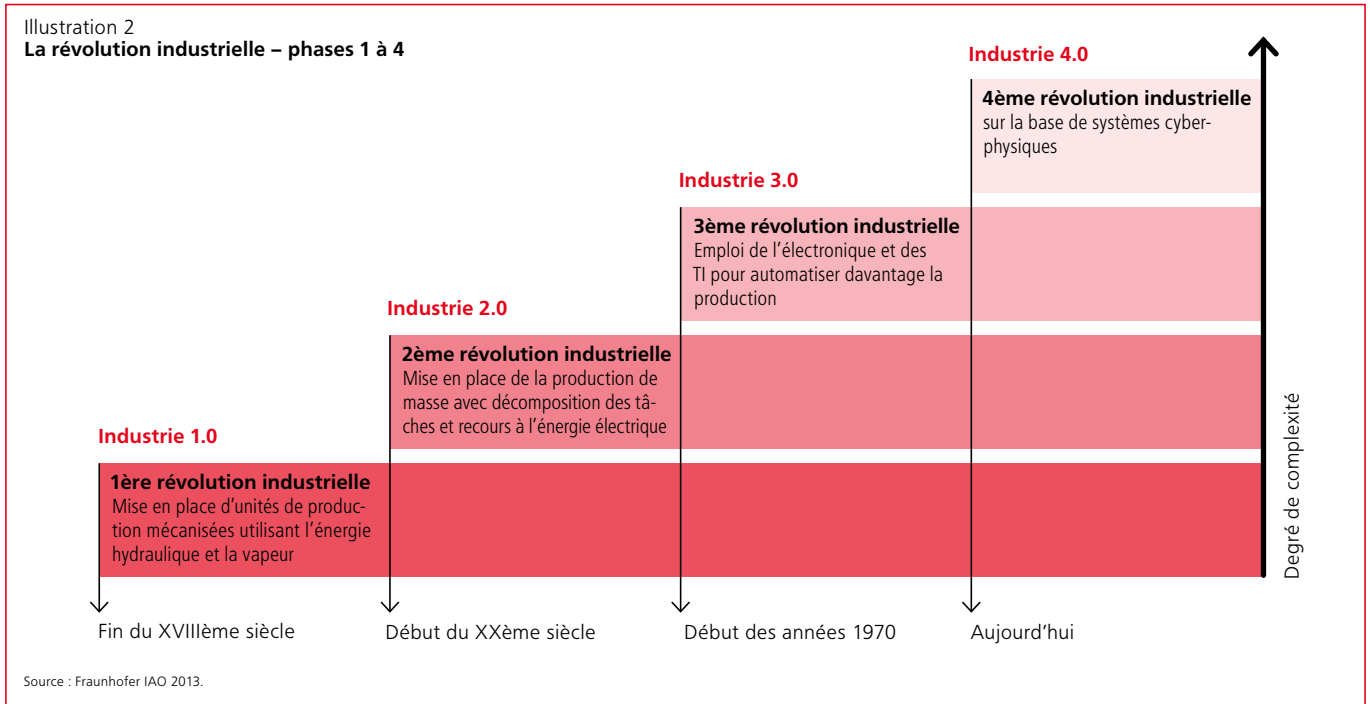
Illustration 2
**La révolution industrielle – phases 1 à 4**

Industrie 4.0

**4ème révolution industrielle**
sur la base de systèmes cyberphysiques

Industrie 3.0

**3ème révolution industrielle**
Emploi de l'électronique et des TI pour automatiser davantage la production

Industrie 2.0

**2ème révolution industrielle**
Mise en place de la production de masse avec décomposition des tâches et recours à l'énergie électrique

Industrie 1.0

**1ère révolution industrielle**
Mise en place d'unités de production mécanisées utilisant l'énergie hydraulique et la vapeur

Degré de complexité

Fin du XVIIIème siècle

Début du XXème siècle

Début des années 1970

Aujourd'hui

Source : Fraunhofer IAO 2013.